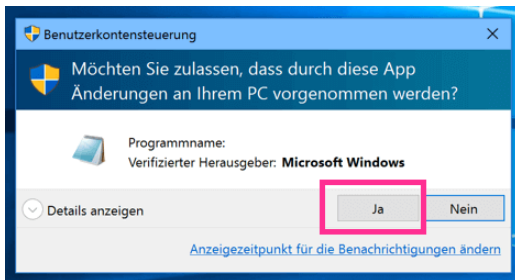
Benutzerkontensteuerung

Möchten Sie zulassen, dass durch diese App Änderungen an Ihrem PC vorgenommen werden?

Programmname:
Verifizierter Herausgeber: Microsoft Windows

Details anzeigen

Ja

Nein

Anzeigezeitpunkt für die Benachrichtigungen ändern